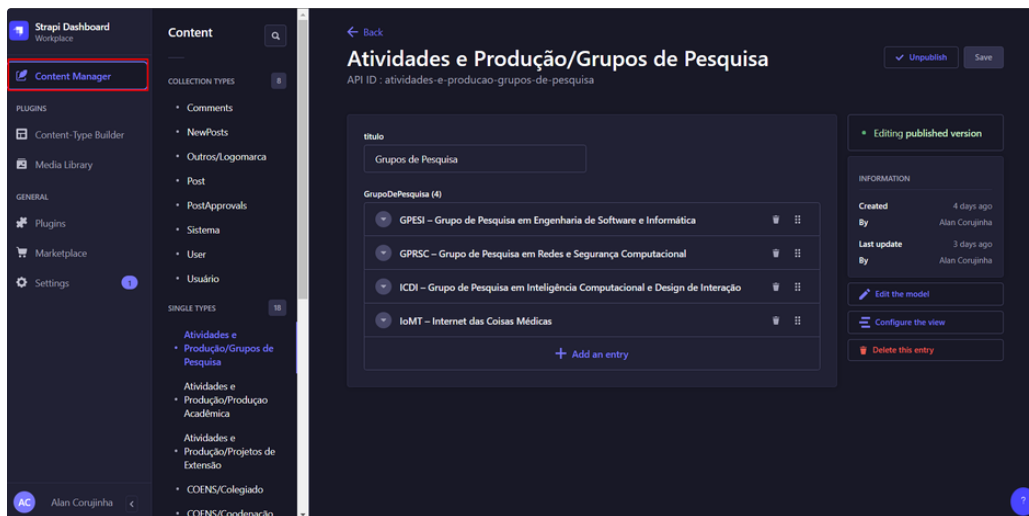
Strapi Dashboard
Workplace

Content Manager

PLUGINS

Content-Type Builder

Media Library

GENERAL

Plugins

Marketplace

Settings 1

AC Alan Corujinha

Content

COLLECTION TYPES 8

• Comments
• NewPosts
• Outros/Logomarca
• Post
• PostApprovals
• Sistema
• User
• Usuário

SINGLE TYPES 18

• Atividades e Produção/Grupos de Pesquisa
• Atividades e Produção/Produçao Acadêmica
• Atividades e Produção/Projetos de Extensão
• COENS/Colegiado
• COENS/Coodenação

← Back

Atividades e Produção/Grupos de Pesquisa

API ID : atividades-e-producao-grupos-de-pesquisa

Unpublish Save

titulo

Grupos de Pesquisa

GrupoDePesquisa (4)

GPESI – Grupo de Pesquisa em Engenharia de Software e Informática

GPRSC – Grupo de Pesquisa em Redes e Segurança Computacional

ICDI – Grupo de Pesquisa em Inteligência Computacional e Design de Interação

IoMT – Internet das Coisas Médicas

+ Add an entry

• Editing published version

INFORMATION

| | |
|---|---|
| Created | 4 days ago |
| By | Alan Corujinha |
| Last update | 3 days ago |
| By | Alan Corujinha |

Edit the model

Configure the view

Delete this entry

?